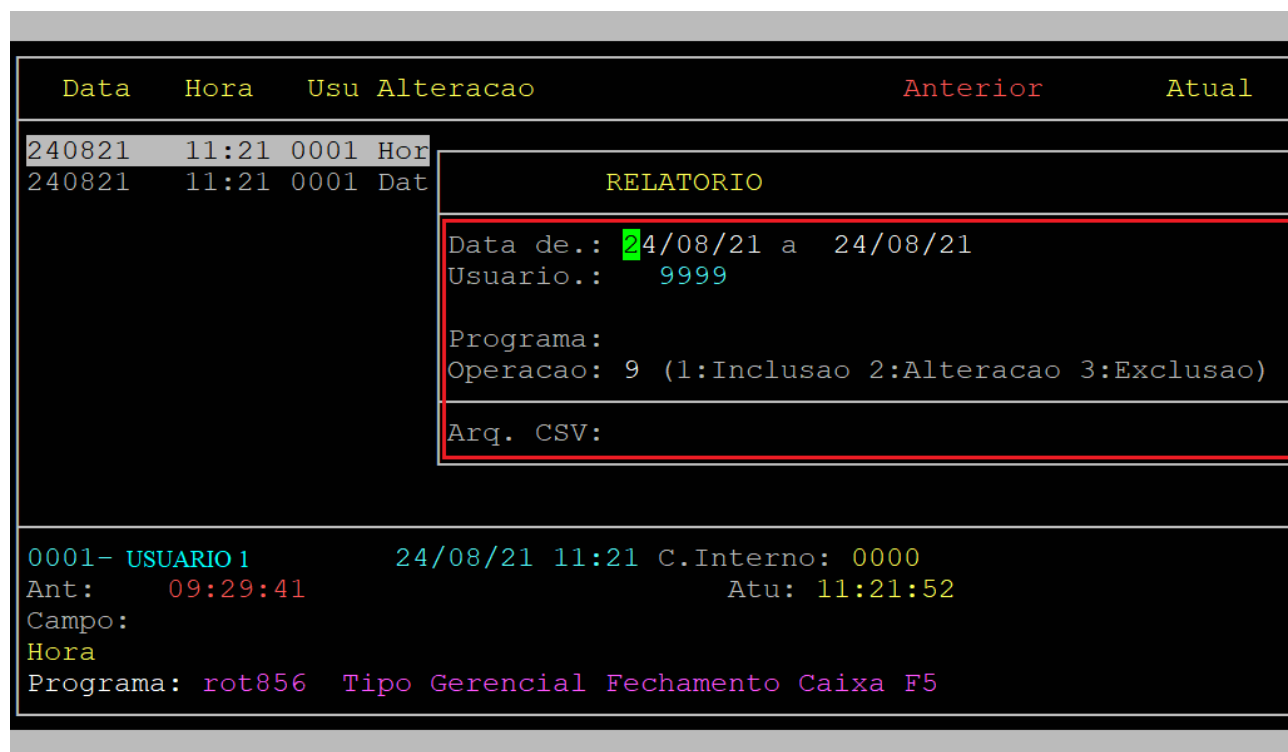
Data Hora Usu Alteracao Anterior Atual

240821 11:21 0001 Hor
240821 11:21 0001 Dat

RELATORIO

Data de.: 24/08/21 a 24/08/21
Usuario.: 9999

Programa:
Operacao: 9 (1:Inclusao 2:Alteracao 3:Exclusao)

Arq. CSV:

0001- USUARIO 1 24/08/21 11:21 C.Interno: 0000
Ant: 09:29:41 Atu: 11:21:52
Campo:
Hora
Programa: rot856 Tipo Gerencial Fechamento Caixa F5